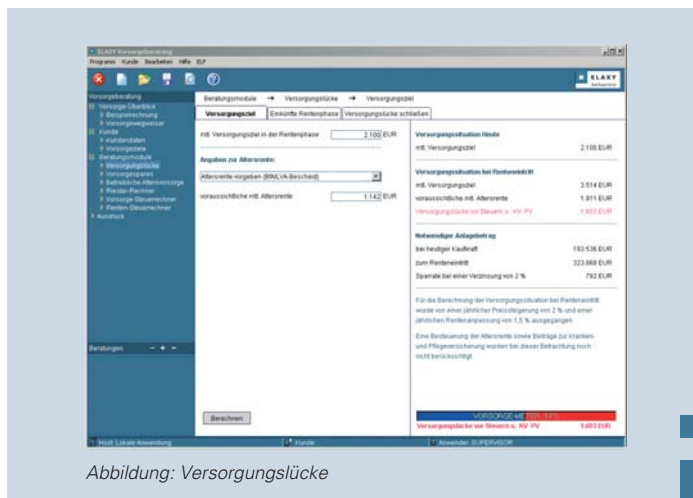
ELAXY Versorgeberatung

Programm Kunde Bearbeiten Hilfe ELP

ELAXY

Versorgeberatung

Vorsorge-Überblick
Beispielrechnung
Versorgungswegweiser
Kunde
Kundendaten
Vorsorgeziele
Beratungsmodule
Versorgungslücke
Versorgesparen
Betriebliche Altersvorsorge
Riester-Rechner
Vorsorge-Steuerrechner
Renten-Steuerrechner
Ausdruck

Beratungen

Beratungsmodule → Versorgungslücke → Versorgungsziel

Versorgungsziel | Einkünfte Rentenphase | Versorgungslücke schließen

mtl. Versorgungsziel in der Rentenphase 2.100 EUR

Angaben zur Altersrente:

Altersrente vorgeben (BfA/LVA-Bescheid)

voraussichtliche mtl. Altersrente 1.142 EUR

Berechnen

Versorgungssituation Heute

mtl. Versorgungsziel 2.100 EUR

Versorgungssituation bei Renteneintritt

mtl. Versorgungsziel 3.514 EUR

voraussichtliche mtl. Altersrente 1.911 EUR

Versorgungslücke vor Steuern u. KV PV 1.603 EUR

Notwendiger Anlagebetrag

bei heutiger Kaufkraft 193.536 EUR

zum Renteneintritt 323.888 EUR

Sparrate bei einer Verzinsung von 2 % 792 EUR

Für die Berechnung der Versorgungssituation bei Renteneintritt wurde von einer jährlichen Preissteigerung von 2 % und einer jährlichen Rentenanpassung von 1,5 % ausgegangen.

Eine Besteuerung der Altersrente sowie Beiträge zur Kranken- und Pflegeversicherung wurden bei dieser Betrachtung noch nicht berücksichtigt.

VORSORGE-ME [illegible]

Versorgungslücke vor Steuern u. KV PV 1.603 EUR

Host: Lokale Anwendung | Kunde | Anwender: SUPERVISOR

Abbildung: Versorgungslücke